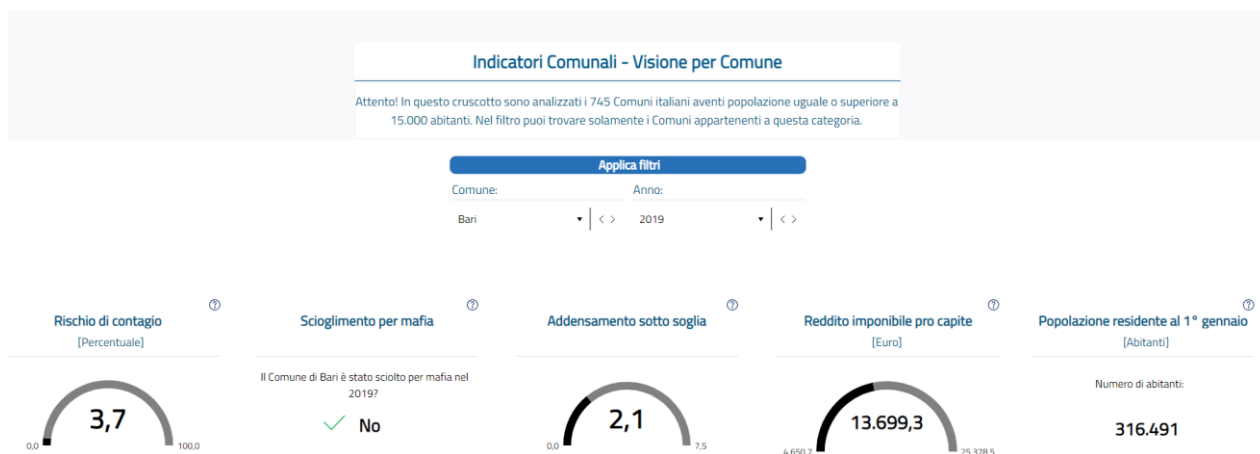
Indicatori Comunali - Visione per Comune

Attento! In questo cruscotto sono analizzati i 745 Comuni italiani aventi popolazione uguale o superiore a 15.000 abitanti. Nel filtro puoi trovare solamente i Comuni appartenenti a questa categoria.

Applica filtri

Comune:
Bari

Anno:
2019

Rischio di contagio
[Percentuale]
3,7
0,0
100,0

Scioglimento per mafia
Il Comune di Bari è stato sciolto per mafia nel 2019?
No

Addensamento sotto soglia
2,1
0,0
7,5

Reddito imponibile pro capite
[Euro]
13.699,3
4.650,7
25.378,5

Popolazione residente al 1° gennaio
[Abitanti]
Numero di abitanti:
316.491